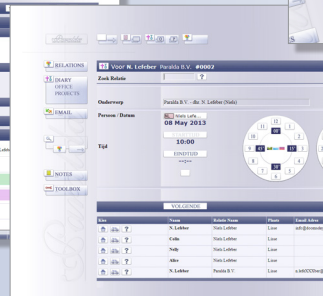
Voor N. Lefeber Paralda B.V. #0002

RELATIONS
DIARY
OFFICE
PRODUCTS
EMAIL
NOTES
TOOLBOX

Zoek Relatie

Onderwerp
Paralda B.V. - dhr. N. Lefeber (Niels)

Persoon / Datum
Niels Lefe
08 May 2013

Tijd
10:00
EINDTIJD

VOLGENDE

| Kies | Naam | Relatie Naam | Plaats | Email Adres |
|---|---|---|---|---|
| | N. Lefeber | Niels Lefeber | Lisse | info@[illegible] |
| | Colin | Niels Lefeber | Lisse | |
| | Nelly | Niels Lefeber | Lisse | |
| | Alice | Niels Lefeber | Lisse | |
| | N. Lefeber | Paralda B.V. | Lisse | n.lefeber@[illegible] |